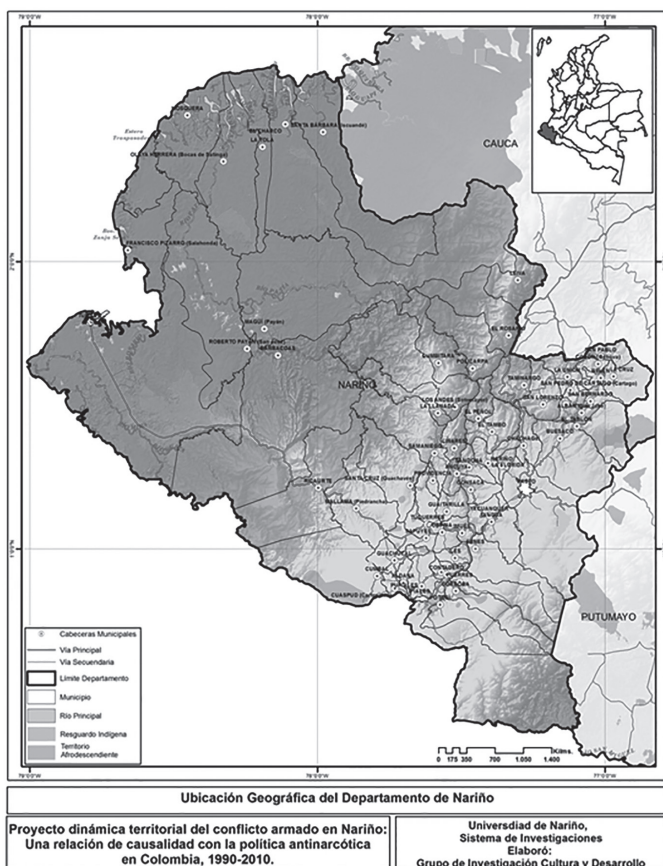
79°0'0"W
78°0'0"W
77°0'0"W

CAUCA

MOSQUERA
EL CHARCO
SANTA BÁRBARA (Iscuandé)
LA TOLA
OLAYA HERRERA (Bocas de Satinga)
FRANCISCO PIZARRO (Salahonda)
MAGÜÍ (Payán)
ROBERTO PAYÁN (San José)
BARBACOAS
LEIVA
EL ROSARIO
POLICARPA
CUMBITARA
NARIÑO
LOS ANDES (Sotomayor)
LA LLANADA
EL PEÑOL
EL TAMBO
SAN PABLO
LA CRUZ
SAN BERNARDO
SAN PEDRO DE CARTAGO (Cartago)
SAN LORENZO
TAMINANGO
BUESACO
SAMANIEGO
PROVIDENCIA
LA FLORIDA
RICAURTE
SANTA CRUZ (Guachavez)
MALLAMA (Piedrancha)
GUACHUCAL
CUMBAL
CUASPUD (Carlosama)
ALDANA
PUPIALES
IPIALES

2°0'0"N
1°0'0"N

PUTUMAYO

Cabeceras Municipales
Vía Principal
Vía Secuendaria
Límite Departamento
Municipio
Río Principal
Resguardo Indígena
Territorio Afrodescendiente

0 175 350 700 1.050 1.400 Kilms.

Ubicación Geográfica del Departamento de Nariño

Proyecto dinámica territorial del conflicto armado en Nariño: Una relación de causalidad con la política antinarcótica en Colombia, 1990-2010.

Universdiad de Nariño, Sistema de Investigaciones
Elaboró:
Grupo de Investigación Cultura y Desarrollo